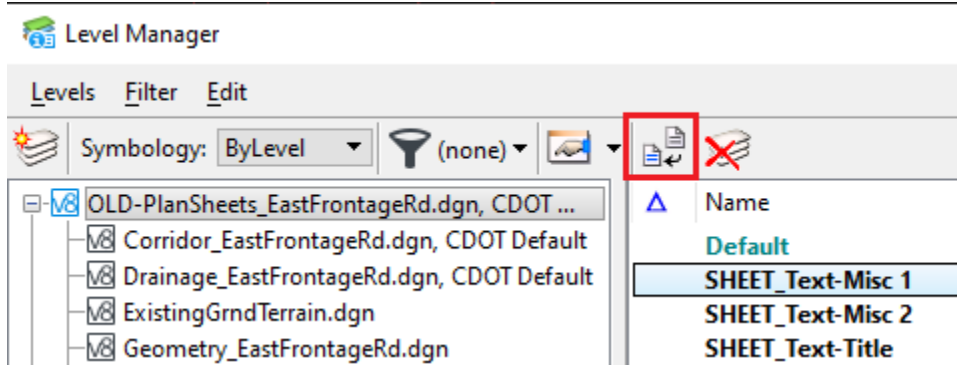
Level Manager

Levels Filter Edit

Symbology: ByLevel (none)

V8 OLD-PlanSheets_EastFrontageRd.dgn, CDOT ...
V8 Corridor_EastFrontageRd.dgn, CDOT Default
V8 Drainage_EastFrontageRd.dgn, CDOT Default
V8 ExistingGrndTerrain.dgn
V8 Geometry_EastFrontageRd.dgn

Δ Name
Default
SHEET_Text-Misc 1
SHEET_Text-Misc 2
SHEET_Text-Title